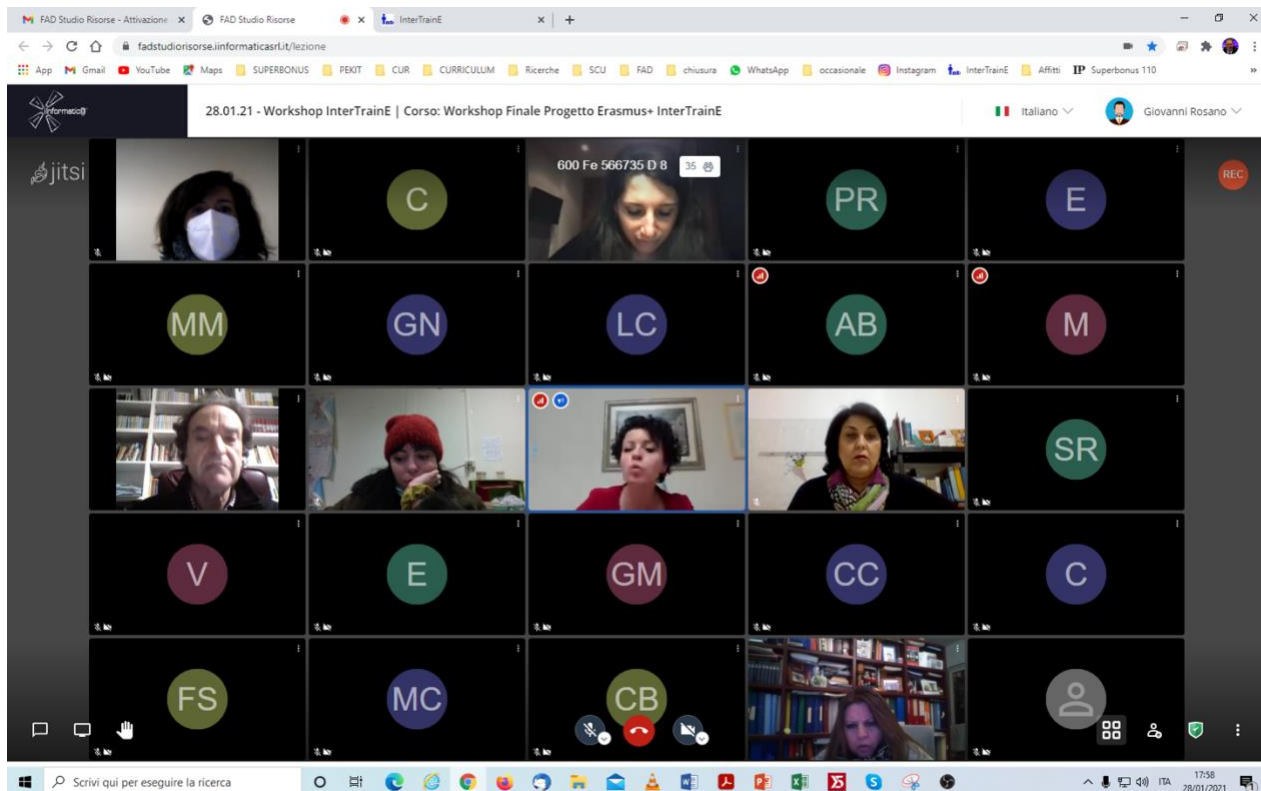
FAD Studio Risorse - Attivazione ×
FAD Studio Risorse
×
InterTrainE ×
+
fadstudiorisorse.informaticasrl.it/lezione
App Gmail YouTube Maps SUPERBONUS PEKIT CUR CURRICULUM Ricerche SCU FAD chiusura WhatsApp occasionale Instagram InterTrainE Affitti IP Superbonus 110

informatica
28.01.21 - Workshop InterTrainE | Corso: Workshop Finale Progetto Erasmus+ InterTrainE
Italiano
Giovanni Rosano

jitsi
600 Fe 566735 D 8
35
REC
C
PR
E
MM
GN
LC
AB
M
SR
V
E
GM
CC
C
FS
MC
CB

Scrivi qui per eseguire la ricerca
ITA
17:58
28/01/2021